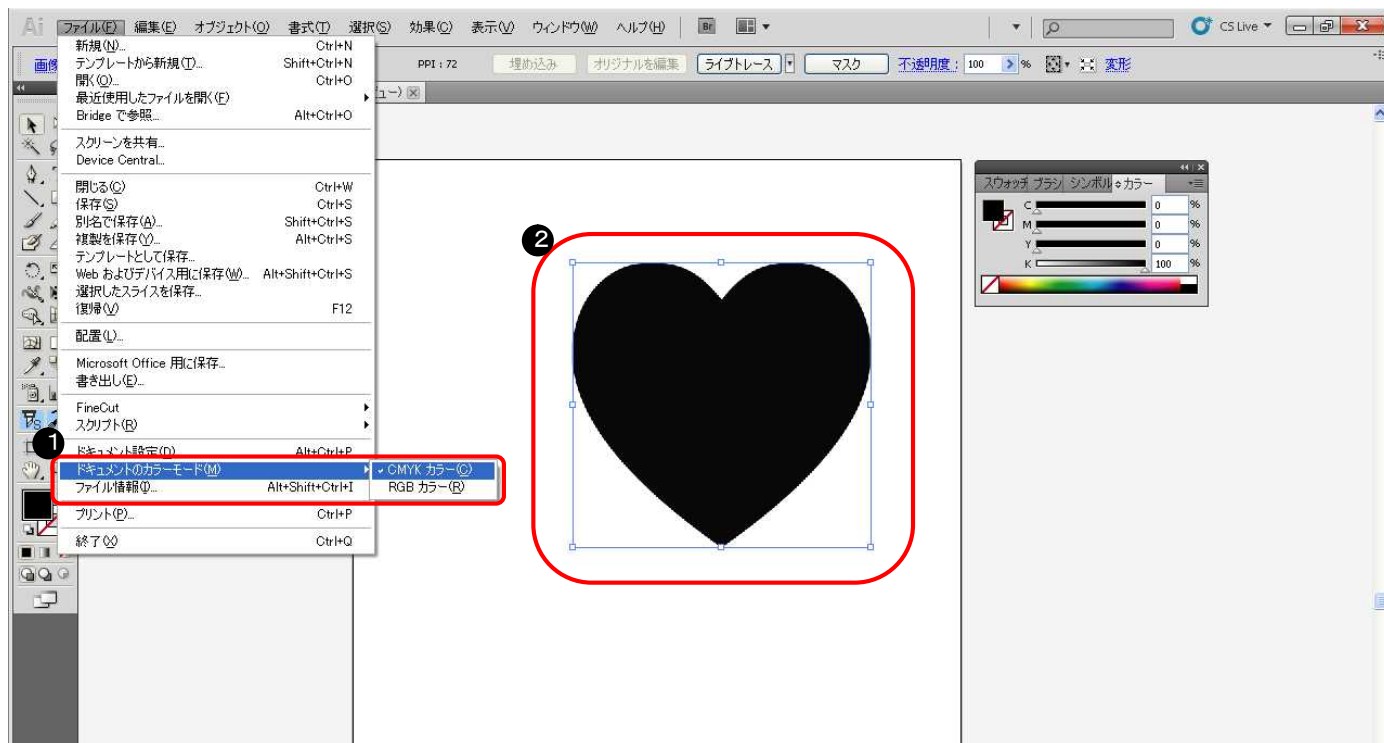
Ai ファイル(F) 編集(E) オブジェクト(O) 書式(T) 選択(S) 効果(C) 表示(V) ウィンドウ(W) ヘルプ(H) Br CS Live

画像 PPI : 72 埋め込み オリジナルを編集 ライブトレース マスク 不透明度 : 100 % 変形

ュー)

| | |
|---|---|
| 新規(N)... | Ctrl+N |
| テンプレートから新規(T)... | Shift+Ctrl+N |
| 開く(O)... | Ctrl+O |
| 最近使用したファイルを開く(F) | |
| Bridge で参照... | Alt+Ctrl+O |
| スクリーンを共有... | |
| Device Central... | |
| 閉じる(C) | Ctrl+W |
| 保存(S) | Ctrl+S |
| 別名で保存(A)... | Shift+Ctrl+S |
| 複製を保存(Y)... | Alt+Ctrl+S |
| テンプレートとして保存... | |
| Web およびデバイス用に保存(W)... | Alt+Shift+Ctrl+S |
| 選択したスライスを保存... | |
| 復帰(V) | F12 |
| 配置(L)... | |
| Microsoft Office 用に保存... | |
| 書き出し(E)... | |
| FineCut | |
| スクリプト(R) | |
| ドキュメント設定(D)... | Alt+Ctrl+P |
| ドキュメントのカラーモード(M) | |
| ファイル情報(I)... | Alt+Shift+Ctrl+I |
| プリント(P)... | Ctrl+P |
| 終了(X) | Ctrl+Q |

1

✓ CMYK カラー(C)
RGB カラー(R)

2

スウォッチ ブラシ シンボル カラー
C 0 %
M 0 %
Y 0 %
K 100 %